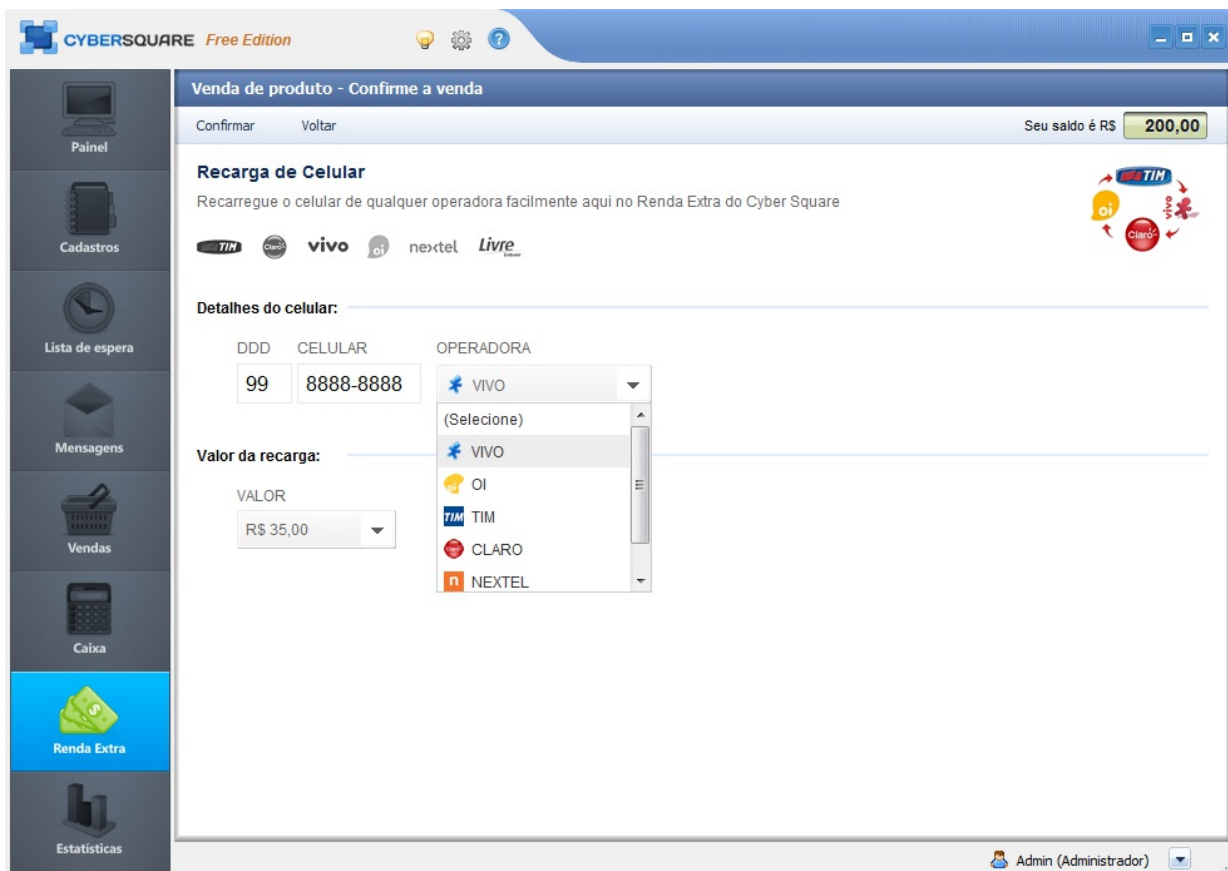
CYBERSQUARE Free Edition

Painel
Cadastros
Lista de espera
Mensagens
Vendas
Caixa
Renda Extra
Estatísticas

Venda de produto - Confirme a venda

Confirmar Voltar

Seu saldo é R$ 200,00

Recarga de Celular

Recarregue o celular de qualquer operadora facilmente aqui no Renda Extra do Cyber Square

TIM Claro vivo oi nextel Livre

TIM oi vivo Claro

Detalhes do celular:

DDD CELULAR OPERADORA

99 8888-8888 VIVO

(Selecione)
VIVO
OI
TIM
CLARO
NEXTEL

Valor da recarga:

VALOR

R$ 35,00

Admin (Administrador)